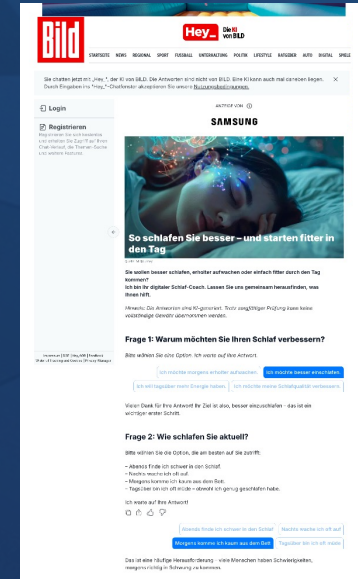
BILD

Hey_ Die KI von BILD

STARTSEITE NEWS REGIONAL SPORT FUSSBALL UNTERHALTUNG POLITIK LIFESTYLE RATGEBER AUTO DIGITAL SPIELE

Sie chatten jetzt mit „Hey_", der KI von BILD. Die Antworten sind nicht von BILD. Eine KI kann auch mal daneben liegen. Durch Eingaben ins "Hey_"-Chatfenster akzeptieren Sie unsere Nutzungsbedingungen. ×

Login

Registrieren

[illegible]

ANZEIGE VON

SAMSUNG

So schlafen Sie besser – und starten fitter in den Tag

Sie wollen besser schlafen, erholter aufwachen oder einfach fitter durch den Tag kommen?
Ich bin Ihr digitaler Schlaf-Coach. Lassen Sie uns gemeinsam herausfinden, was Ihnen hilft.

Hinweis: Die Antworten sind KI-generiert. Trotz sorgfältiger Prüfung kann keine vollständige Gewähr übernommen werden.

Frage 1: Warum möchten Sie Ihren Schlaf verbessern?

Bitte wählen Sie eine Option. Ich warte auf Ihre Antwort.

Ich möchte morgens erholter aufwachen | Ich möchte besser einschlafen
Ich will tagsüber mehr Energie haben | Ich möchte meine Schlafqualität verbessern

Vielen Dank für Ihre Antwort! Ihr Ziel ist also, besser einzuschlafen – das ist ein wichtiger erster Schritt.

Frage 2: Wie schlafen Sie aktuell?

Bitte wählen Sie die Option, die am besten auf Sie zutrifft:

– Abends finde ich schwer in den Schlaf.
– Nachts wache ich oft auf.
– Morgens komme ich kaum aus dem Bett.
– Tagsüber bin ich oft müde – obwohl ich genug geschlafen habe.

Ich warte auf Ihre Antwort!

Abends finde ich schwer in den Schlaf | Nachts wache ich oft auf
Morgens komme ich kaum aus dem Bett | Tagsüber bin ich oft müde

Das ist eine häufige Herausforderung – viele Menschen haben Schwierigkeiten, abends richtig in Schwung zu kommen.

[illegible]